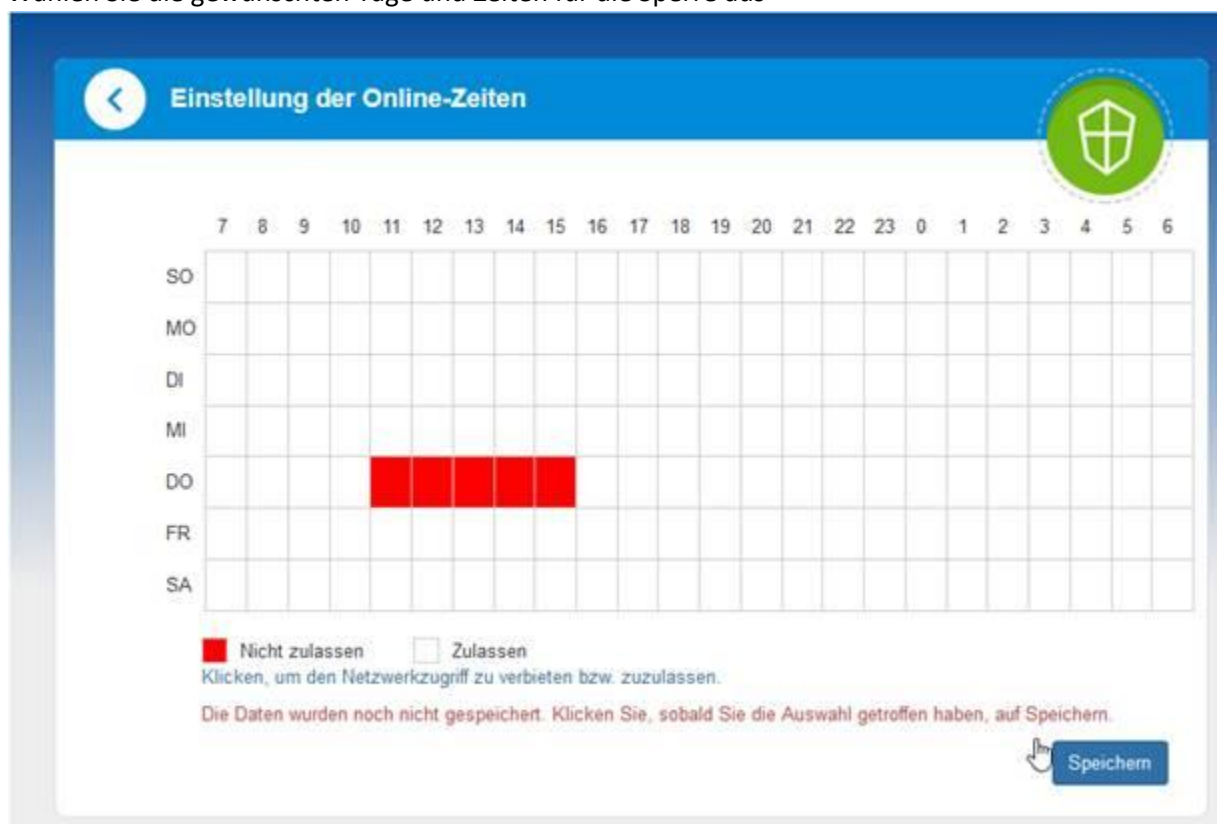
Wählen Sie die gewünschten Tage und Zeiten für die Sperre aus

Einstellung der Online-Zeiten

| | 7 | 8 | 9 | 10 | 11 | 12 | 13 | 14 | 15 | 16 | 17 | 18 | 19 | 20 | 21 | 22 | 23 | 0 | 1 | 2 | 3 | 4 | 5 | 6 |
|---|---|---|---|---|---|---|---|---|---|---|---|---|---|---|---|---|---|---|---|---|---|---|---|---|
| SO | | | | | | | | | | | | | | | | | | | | | | | | |
| MO | | | | | | | | | | | | | | | | | | | | | | | | |
| DI | | | | | | | | | | | | | | | | | | | | | | | | |
| MI | | | | | | | | | | | | | | | | | | | | | | | | |
| DO | | | | | | | | | | | | | | | | | | | | | | | | |
| FR | | | | | | | | | | | | | | | | | | | | | | | | |
| SA | | | | | | | | | | | | | | | | | | | | | | | | |

Nicht zulassen Zulassen
Klicken, um den Netzwerkzugriff zu verbieten bzw. zuzulassen.

Die Daten wurden noch nicht gespeichert. Klicken Sie, sobald Sie die Auswahl getroffen haben, auf Speichern.

Speichern